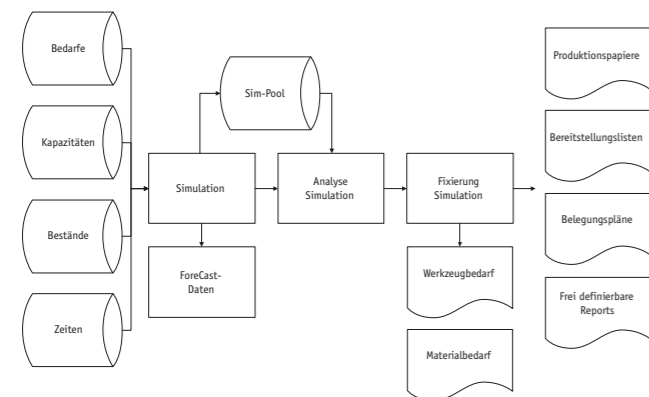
Bedarfe

Kapazitäten

Bestände

Zeiten

Sim-Pool

Simulation

ForeCast-Daten

Analyse Simulation

Fixierung Simulation

Werkzeugbedarf

Materialbedarf

Produktionspapiere

Bereitstellungslisten

Belegungspläne

Frei definierbare Reports